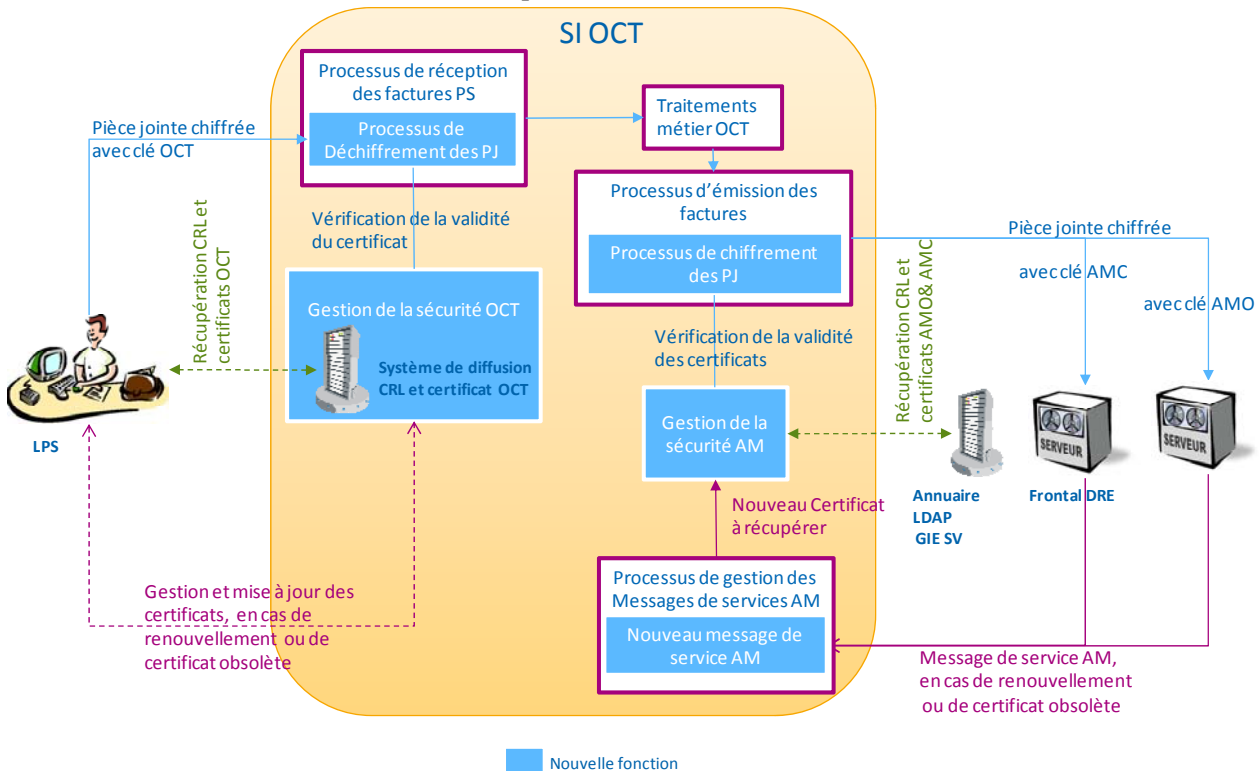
SI OCT

Processus de réception des factures PS

Processus de Déchiffrement des PJ

Traitements métier OCT

Processus d'émission des factures

Processus de chiffrement des PJ

Pièce jointe chiffrée avec clé OCT

Récupération CRL et certificats OCT

Vérification de la validité du certificat

Gestion de la sécurité OCT

Système de diffusion CRL et certificat OCT

LPS

Pièce jointe chiffrée

avec clé AMC

avec clé AMO

Récupération CRL et certificats AMO& AMC

Vérification de la validité des certificats

Gestion de la sécurité AM

Annuaire LDAP GIE SV

SERVEUR

Frontal DRE

SERVEUR

Nouveau Certificat à récupérer

Processus de gestion des Messages de services AM

Nouveau message de service AM

Gestion et mise à jour des certificats, en cas de renouvellement ou de certificat obsolète

Message de service AM, en cas de renouvellement ou de certificat obsolète

Nouvelle fonction